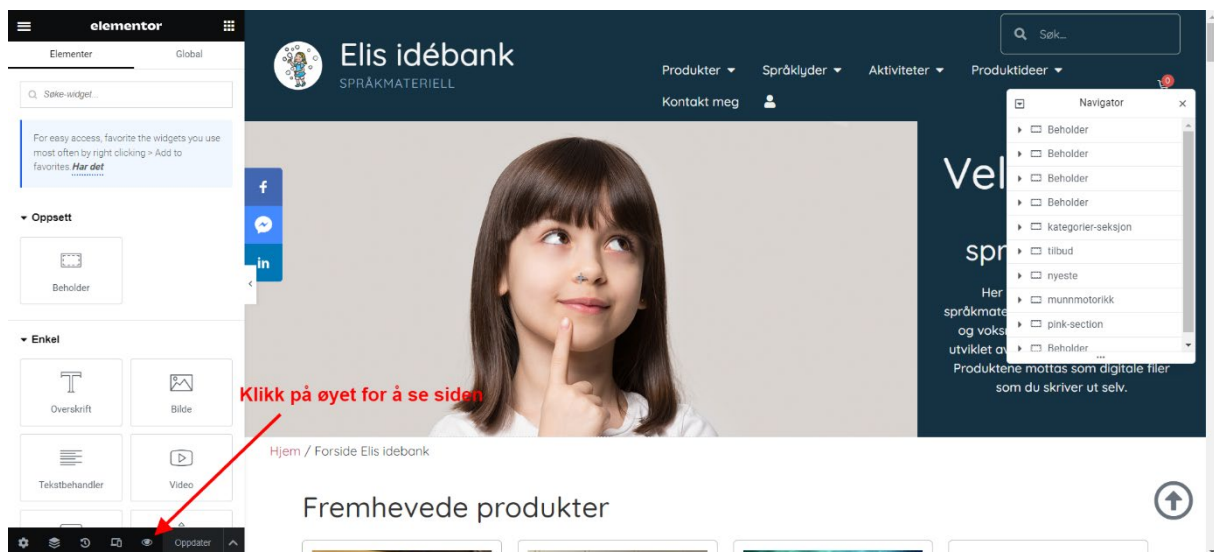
elementor

Elementer
Global

Søke-widget...

For easy access, favorite the widgets you use most often by right clicking > Add to favorites. Har det

Oppsett

Beholder

Enkel

Overskrift
Bilde
Tekstbehandler
Video

Oppdater

Elis idébank
SPRÅKMATERIELL

Søk...

Produkter
Språklyder
Aktiviteter
Produktideer
Kontakt meg

0

Navigator

Beholder
Beholder
Beholder
Beholder
kategorier-seksjon
tilbud
nyeste
munnmotorikk
pink-section
Beholder

f
in

Vel
spr
Her
språkmate
og voksi
utviklet av
Produktene mottas som digitale filer som du skriver ut selv.

Klikk på øyet for å se siden

Hjem / Forside Elis idebank

Fremhevede produkter